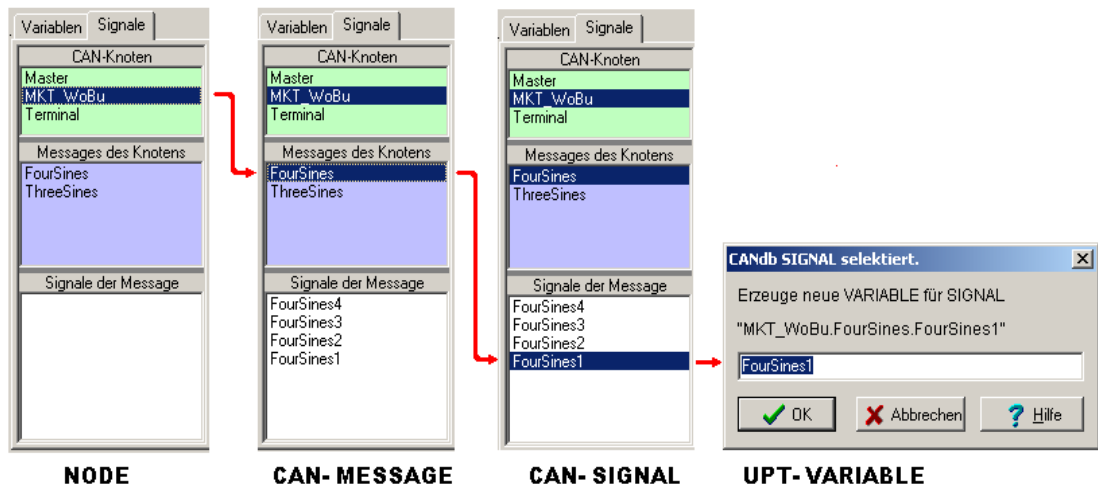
Variablen Signale
CAN-Knoten
Master
MKT_WoBu
Terminal
Messages des Knotens
FourSines
ThreeSines
Signale der Message

Variablen Signale
CAN-Knoten
Master
MKT_WoBu
Terminal
Messages des Knotens
FourSines
ThreeSines
Signale der Message
FourSines4
FourSines3
FourSines2
FourSines1

Variablen Signale
CAN-Knoten
Master
MKT_WoBu
Terminal
Messages des Knotens
FourSines
ThreeSines
Signale der Message
FourSines4
FourSines3
FourSines2
FourSines1

CANdb SIGNAL selektiert.
Erzeuge neue VARIABLE für SIGNAL
"MKT_WoBu.FourSines.FourSines1"
FourSines1
OK
Abbrechen
Hilfe

NODE
CAN- MESSAGE
CAN- SIGNAL
UPT- VARIABLE